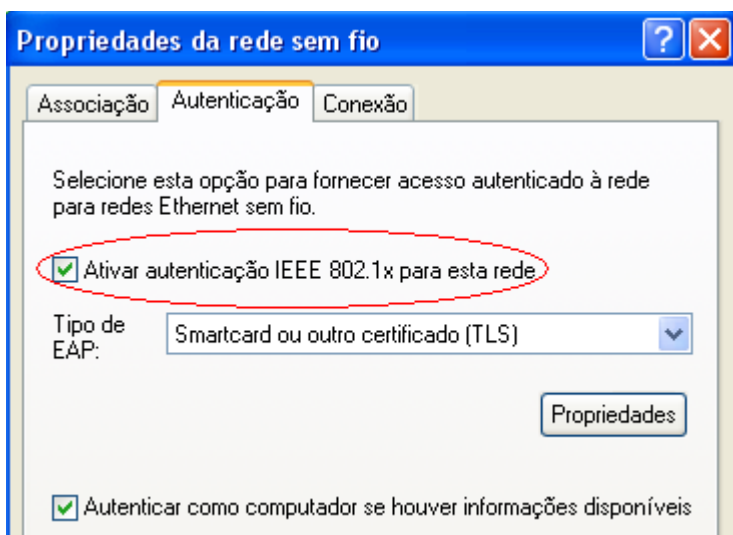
Propriedades da rede sem fio

Associação Autenticação Conexão

Selecione esta opção para fornecer acesso autenticado à rede para redes Ethernet sem fio.

Ativar autenticação IEEE 802.1x para esta rede

Tipo de EAP: Smartcard ou outro certificado (TLS)

Propriedades

Autenticar como computador se houver informações disponíveis